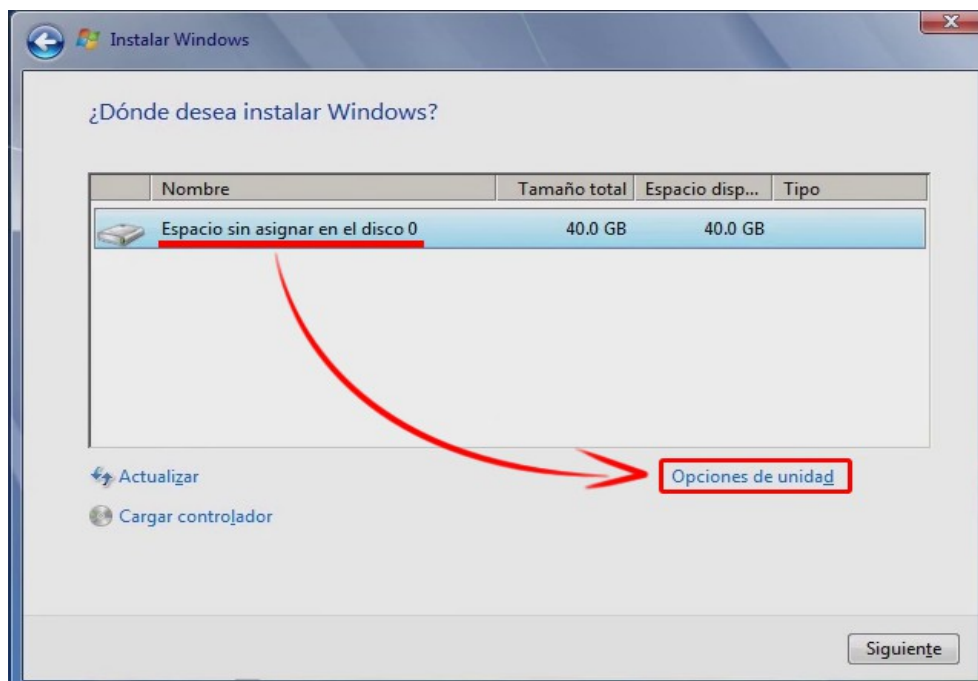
Instalar Windows

¿Dónde desea instalar Windows?

| | Nombre | Tamaño total | Espacio disp... | Tipo |
|---|---|---|---|---|
| | Espacio sin asignar en el disco 0 | 40.0 GB | 40.0 GB | |

Actualizar

Opciones de unidad

Cargar controlador

Siguiente